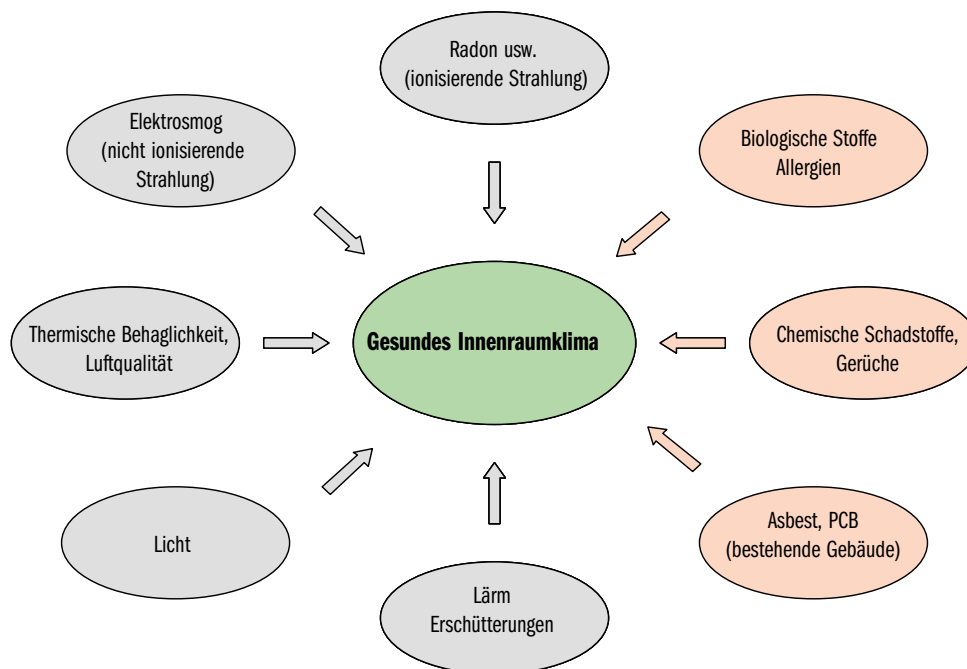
Radon usw. (ionisierende Strahlung)

Elektrosmog (nicht ionisierende Strahlung)

Biologische Stoffe Allergien

Thermische Behaglichkeit, Luftqualität

Gesundes Innenraumklima

Chemische Schadstoffe, Gerüche

Licht

Asbest, PCB (bestehende Gebäude)

Lärm Erschütterungen